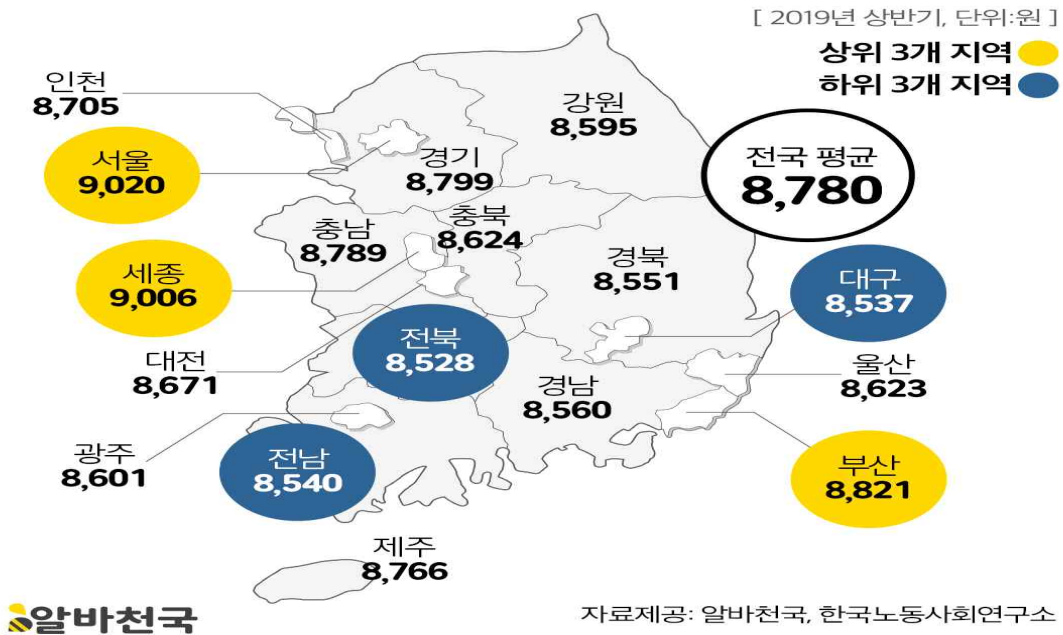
[ 2019년 상반기, 단위:원 ]

상위 3개 지역

하위 3개 지역

인천
8,705

강원
8,595

서울
9,020

경기
8,799

전국 평균
8,780

충남
8,789

충북
8,624

세종
9,006

경북
8,551

대구
8,537

전북
8,528

대전
8,671

울산
8,623

경남
8,560

광주
8,601

전남
8,540

부산
8,821

제주
8,766

알바천국

자료제공: 알바천국, 한국노동사회연구소